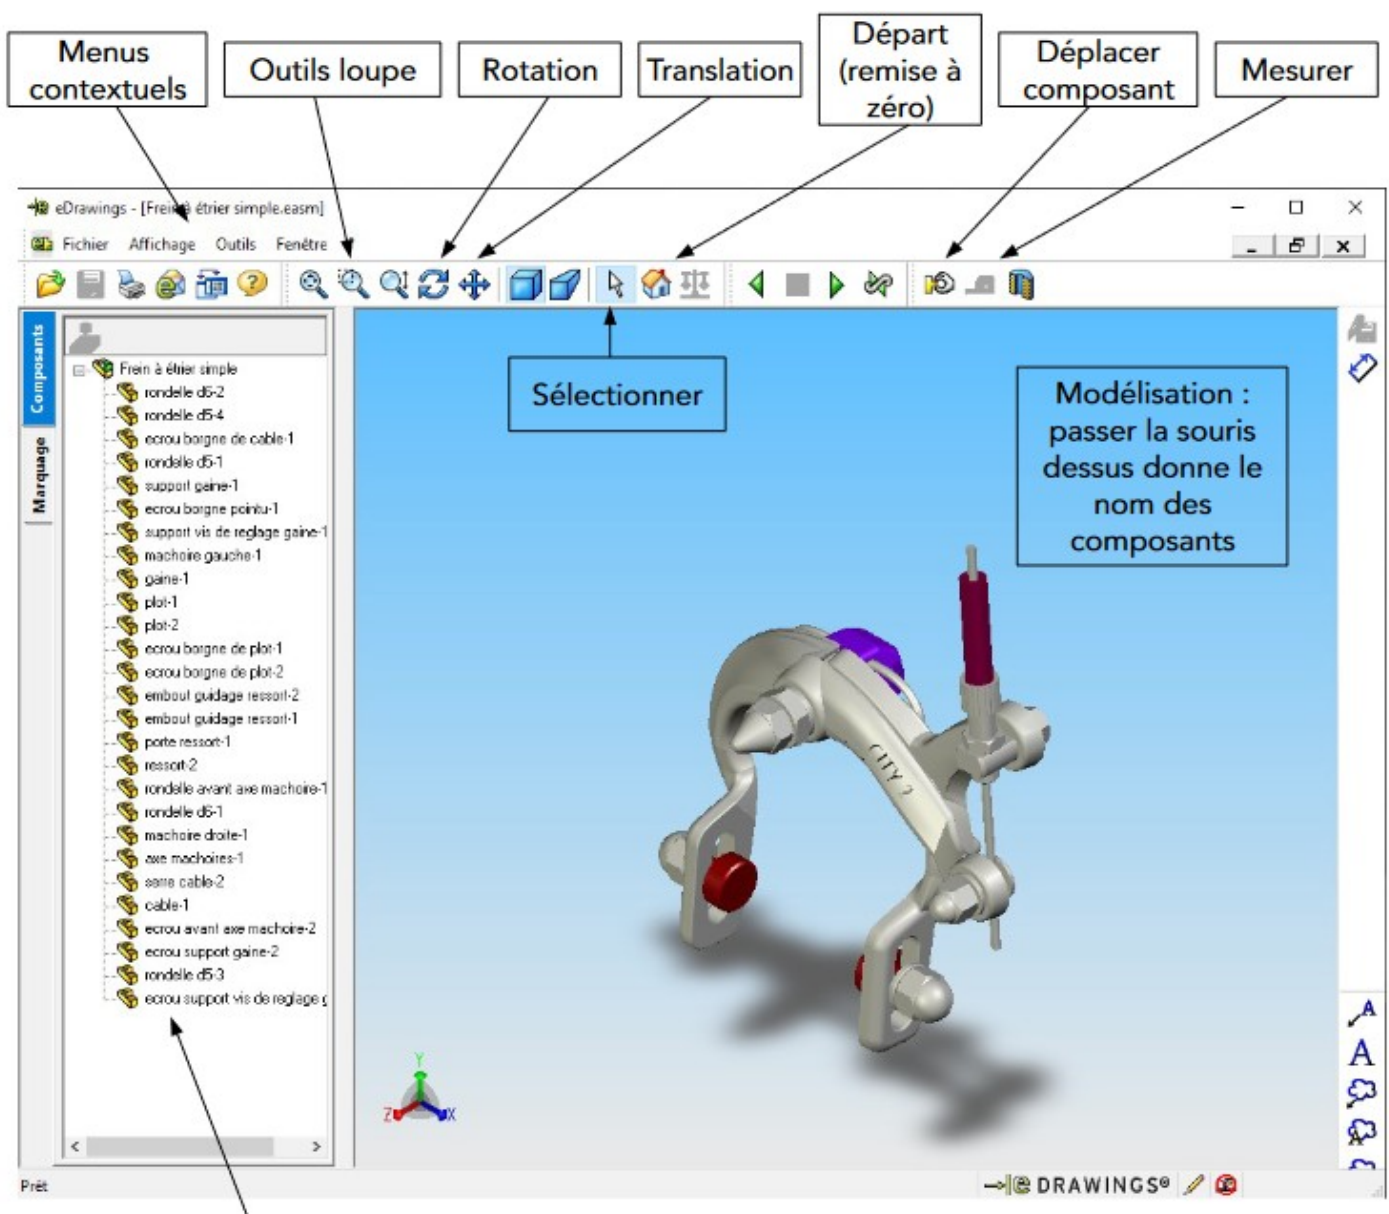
Menus contextuels

Outils loupe

Rotation

Translation

Départ (remise à zéro)

Déplacer composant

Mesurer

eDrawings - [Frein à étrier simple.easm]

Fichier Affichage Outils Fenêtre

Composants

Marquage

Frein à étrier simple
rondelle d5-2
rondelle d5-4
ecrou borgne de cable-1
rondelle d5-1
support gaine-1
ecrou borgne pointu-1
support vis de reglage gaine-1
machoire gauche-1
gaine-1
plot-1
plot-2
ecrou borgne de plot-1
ecrou borgne de plot-2
embout guidage ressort-2
embout guidage ressort-1
porte ressort-1
ressort-2
rondelle avant axe machoire-1
rondelle d6-1
machoire droite-1
axe machoires-1
serre cable-2
cable-1
ecrou avant axe machoire-2
ecrou support gaine-2
rondelle d5-3
ecrou support vis de reglage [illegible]

Sélectionner

Modélisation : passer la souris dessus donne le nom des composants

CITY 2

Y
Z
X

A

Prêt

DRAWINGS®